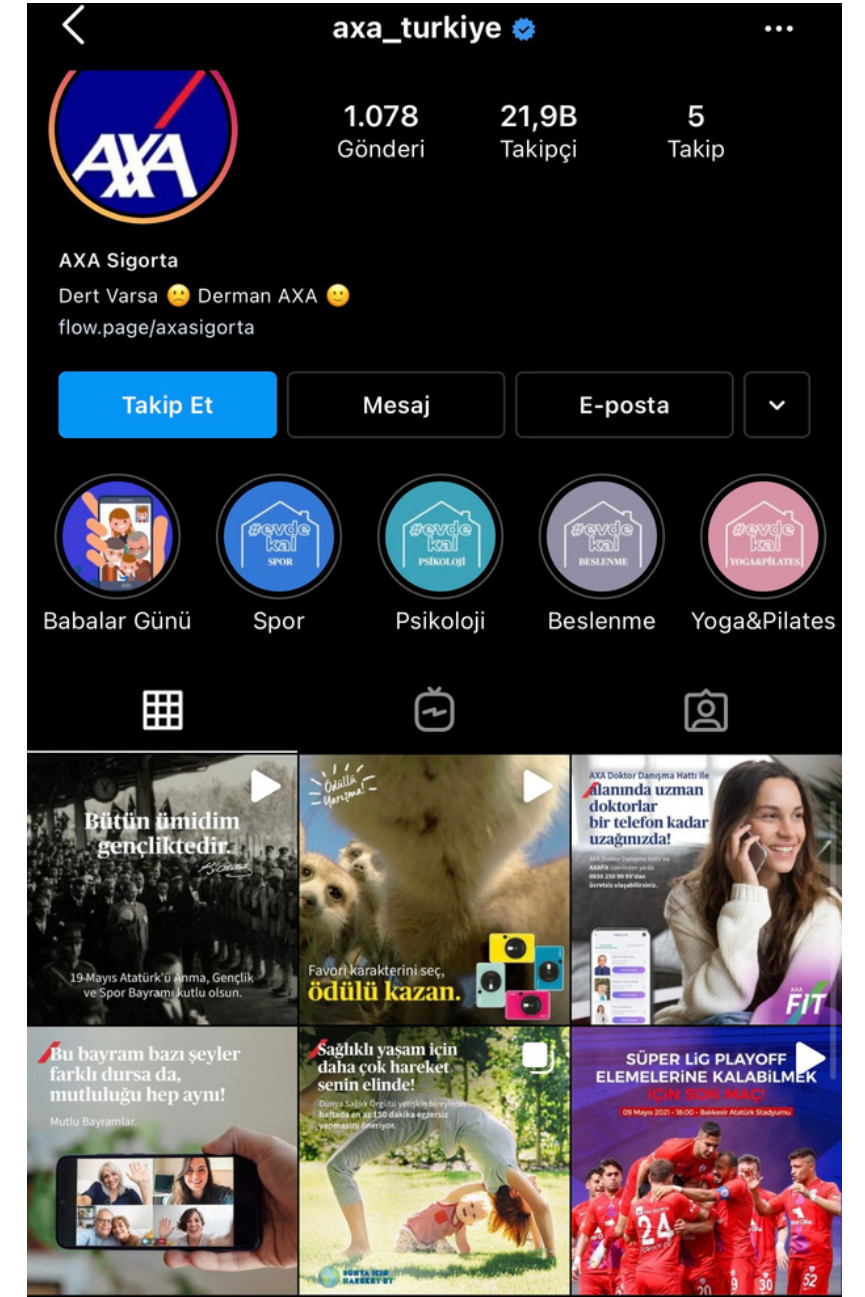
axa_turkiye

AXA

1.078
Gönderi

21,9B
Takipçi

5
Takip

AXA Sigorta
Dert Varsa 🙁 Derman AXA 🙂
flow.page/axasigorta

Takip Et
Mesaj
E-posta

#evde kal SPOR
#evde kal PSİKOLOJİ
#evde kal BESLENME
#evde kal YOGA&PİLATES

Babalar Günü
Spor
Psikoloji
Beslenme
Yoga&Pilates

Bütün ümidim gençliktedir.
K. Atatürk
19 Mayıs Atatürk'ü Anma, Gençlik ve Spor Bayramı kutlu olsun.

Ödüllü Yarışma!
Favori karakterini seç, ödülü kazan.

AXA Doktor Danışma Hattı ile alanında uzman doktorlar bir telefon kadar uzağınızda!
AXA Doktor Danışma Hattı'na AXAFit üzerinden ya da 0850 250 99 99'dan ücretsiz ulaşabilirsiniz.
AXA FIT

Bu bayram bazı şeyler farklı dursa da, mutluluğu hep aynı!
Mutlu Bayramlar.

Sağlıklı yaşam için daha çok hareket senin elinde!
Dünya Sağlık Örgütü yetişkin bireylerin haftada en az 150 dakika egzersiz yapmasını öneriyor.
DÜNYA İÇİN HAREKET ET

SÜPER LİG PLAYOFF ELEMELERİNE KALABİLMEK İÇİN SON MAÇ!
09 Mayıs 2021 - 18:00 - Balıkesir Atatürk Stadyumu
24
20
30
52